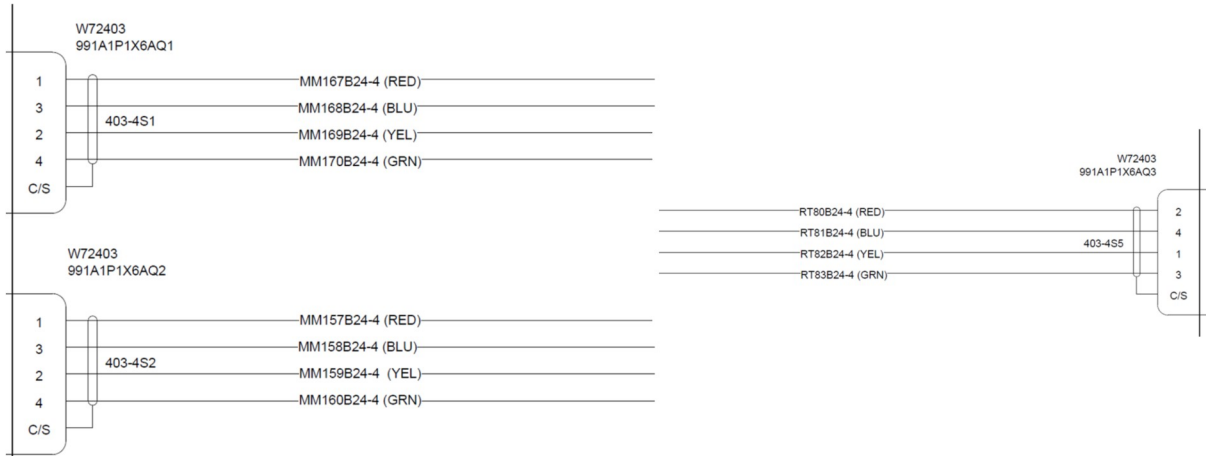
W72403
991A1P1X6AQ1

1
3
2
4
C/S

403-4S1

MM167B24-4 (RED)
MM168B24-4 (BLU)
MM169B24-4 (YEL)
MM170B24-4 (GRN)

W72403
991A1P1X6AQ3

RT80B24-4 (RED)
RT81B24-4 (BLU)
RT82B24-4 (YEL)
RT83B24-4 (GRN)

403-4S5

2
4
1
3
C/S

W72403
991A1P1X6AQ2

1
3
2
4
C/S

403-4S2

MM157B24-4 (RED)
MM158B24-4 (BLU)
MM159B24-4 (YEL)
MM160B24-4 (GRN)